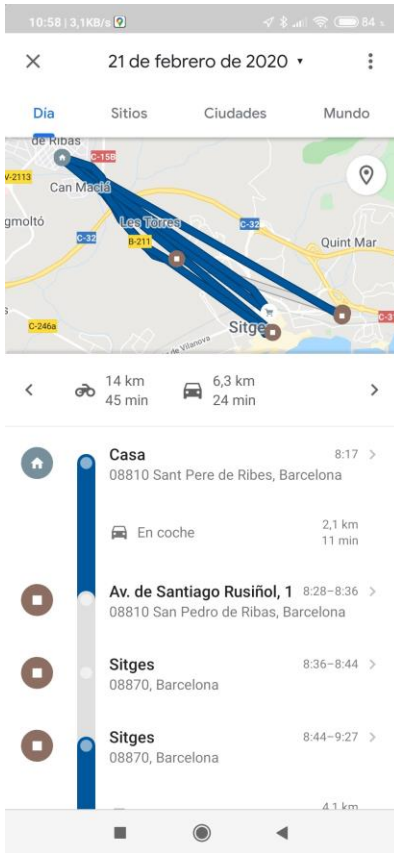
10:58 | 3,1KB/s 84

21 de febrero de 2020 ▾

Día Sitios Ciudades Mundo

de Ribas
C-15B
V-2113
Can Macià
gmoltó
Les Torres
C-32
C-32
B-211
Quint Mar
C-246a
Sitges
C-3
de Vilanova

14 km
45 min

6,3 km
24 min

Casa
08810 Sant Pere de Ribes, Barcelona
8:17

En coche
2,1 km
11 min

Av. de Santiago Rusiñol, 1
08810 San Pedro de Ribas, Barcelona
8:28–8:36

Sitges
08870, Barcelona
8:36–8:44

Sitges
08870, Barcelona
8:44–9:27

4,1 km